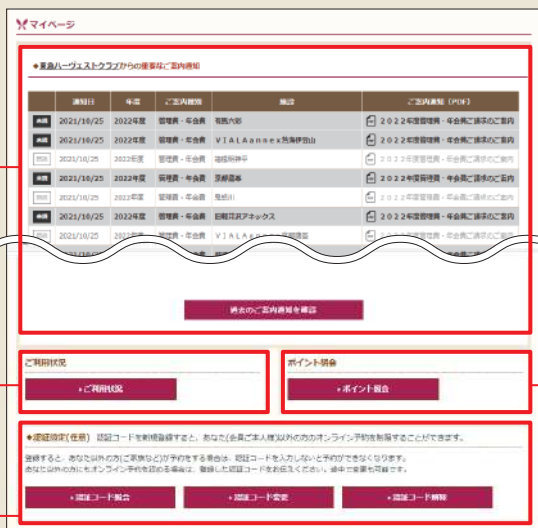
マイページ

◆東急ハーヴェストクラブからの重要なご案内通知

|  | 通知日 | 年度 | ご案内種類 | 施設 | ご案内通知（PDF） |
|---|---|---|---|---|---|
| 未読 | 2021/10/25 | 2022年度 | 管理費・年会費 | 有馬六彩 | 2022年度管理費・年会費ご請求のご案内 |
| 未読 | 2021/10/25 | 2022年度 | 管理費・年会費 | VIALAannex熱海伊豆山 | 2022年度管理費・年会費ご請求のご案内 |
| 既読 | 2021/10/25 | 2022年度 | 管理費・年会費 | 箱根明神平 | 2022年度管理費・年会費ご請求のご案内 |
| 未読 | 2021/10/25 | 2022年度 | 管理費・年会費 | 京都鷹峯 | 2022年度管理費・年会費ご請求のご案内 |
| 既読 | 2021/10/25 | 2022年度 | 管理費・年会費 | 蓼科 | 2022年度管理費・年会費ご請求のご案内 |
| 未読 | 2021/10/25 | 2022年度 | 管理費・年会費 | 旧軽井沢アネックス | 2022年度管理費・年会費ご請求のご案内 |
| 既読 | 2021/10/25 | 2022年度 | 管理費・年会費 | VIALAannex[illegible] | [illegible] |

過去のご案内通知を確認

ご利用状況
ご利用状況

ポイント照会
ポイント照会

◆認証設定（任意） 認証コードを新規登録すると、あなた（会員ご本人様）以外の方のオンライン予約を制限することができます。

登録すると、あなた以外の方（ご家族など）が予約をする場合は、認証コードを入力しないと予約ができなくなります。
あなた以外の方にもオンライン予約を認める場合は、登録した認証コードをお伝えください。途中で変更も可能です。

認証コード照会　認証コード変更　認証コード解除